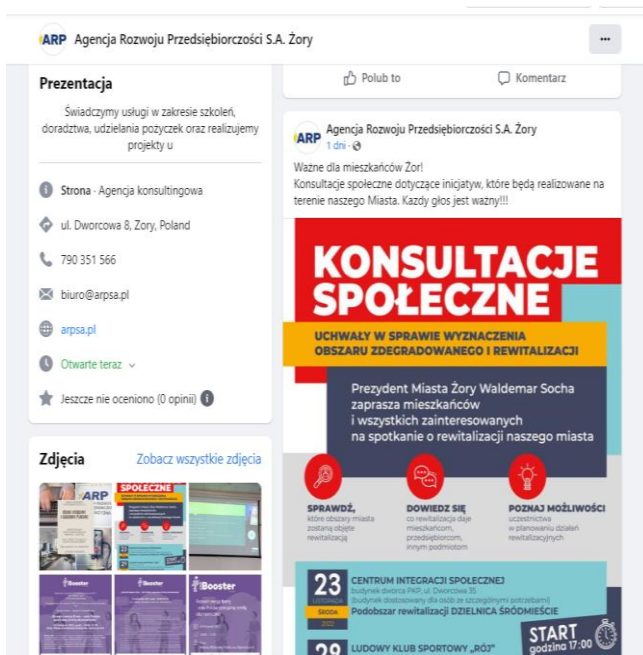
ARP Agencja Rozwoju Przedsiębiorczości S.A. Żory

Prezentacja

Świadczymy usługi w zakresie szkoleń, doradztwa, udzielania pożyczek oraz realizujemy projekty u

Strona · Agencja konsultingowa

ul. Dworcowa 8, Zory, Poland

790 351 566

biuro@arpsa.pl

arpsa.pl

Otwarte teraz

Jeszcze nie oceniono (0 opinii)

Zdjęcia

Zobacz wszystkie zdjęcia

ARP

SPOŁECZNE

Booster

Booster

Booster

Polub to

Komentarz

ARP Agencja Rozwoju Przedsiębiorczości S.A. Żory
1 dni ·

Ważne dla mieszkańców Żor!
Konsultacje społeczne dotyczące inicjatyw, które będą realizowane na terenie naszego Miasta. Kazdy głos jest ważny!!!

KONSULTACJE SPOŁECZNE

UCHWAŁY W SPRAWIE WYZNACZENIA OBSZARU ZDEGRADOWANEGO I REWITALIZACJI

Prezydent Miasta Żory Waldemar Socha zaprasza mieszkańców i wszystkich zainteresowanych na spotkanie o rewitalizacji naszego miasta

SPRAWDŹ, które obszary miasta zostaną objęte rewitalizacją

DOWIEDZ SIĘ co rewitalizacja daje mieszkańcom, przedsiębiorcom, innym podmiotom

POZNAJ MOŻLIWOŚCI uczestnictwa w planowaniu działań rewitalizacyjnych

23 LISTOPADA ŚRODA 2022

CENTRUM INTEGRACJI SPOŁECZNEJ
budynek dworca PKP, ul. Dworcowa 35
budynek dostosowany dla osób ze szczególnymi potrzebami
Podobszar rewitalizacji DZIELNICA ŚRÓDMIEŚCIE

29

LUDOWY KLUB SPORTOWY „RÓJ”

START godzina 17:00